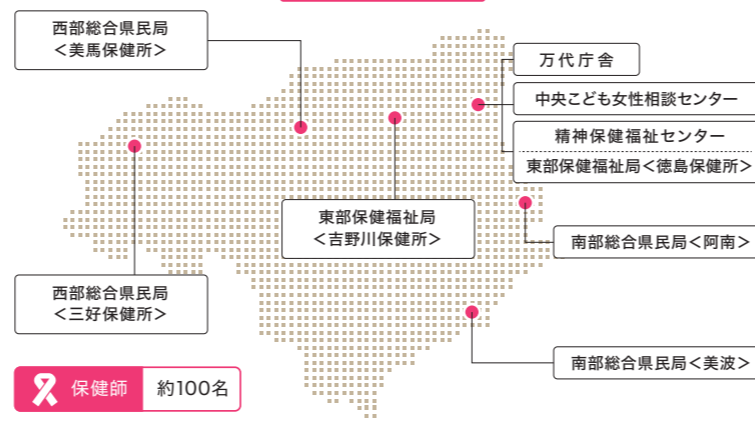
西部総合県民局
＜美馬保健所＞

万代庁舎

中央こども女性相談センター

精神保健福祉センター

東部保健福祉局＜徳島保健所＞

東部保健福祉局
＜吉野川保健所＞

南部総合県民局＜阿南＞

西部総合県民局
＜三好保健所＞

南部総合県民局＜美波＞

保健師　約100名